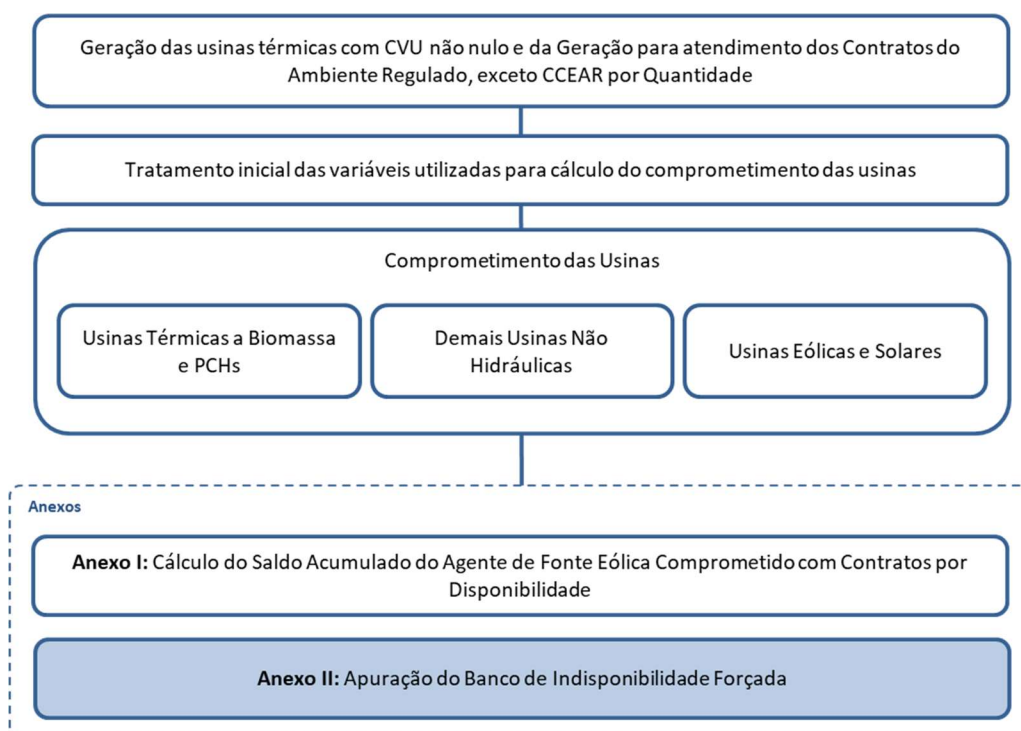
Geração das usinas térmicas com CVU não nulo e da Geração para atendimento dos Contratos do Ambiente Regulado, exceto CCEAR por Quantidade

Tratamento inicial das variáveis utilizadas para cálculo do comprometimento das usinas

Comprometimento das Usinas

Usinas Térmicas a Biomassa e PCHs

Demais Usinas Não Hidráulicas

Usinas Eólicas e Solares

Anexos

Anexo I: Cálculo do Saldo Acumulado do Agente de Fonte Eólica Comprometido com Contratos por Disponibilidade

Anexo II: Apuração do Banco de Indisponibilidade Forçada